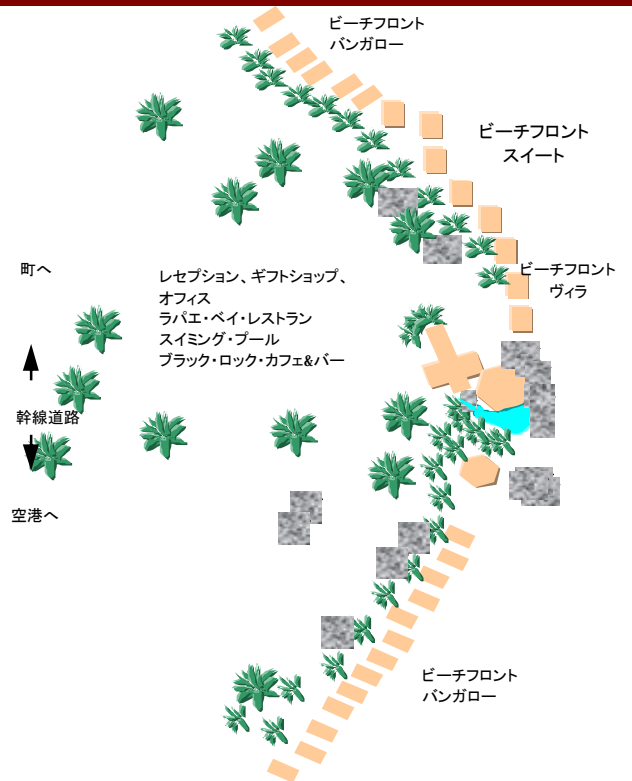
ビーチフロント
バンガロー

ビーチフロント
スイート

町へ

レセプション、ギフトショップ、
オフィス
ラパエ・ベイ・レストラン
スイミング・プール
ブラック・ロック・カフェ&バー

ビーチフロント
ヴィラ

幹線道路

空港へ

ビーチフロント
バンガロー